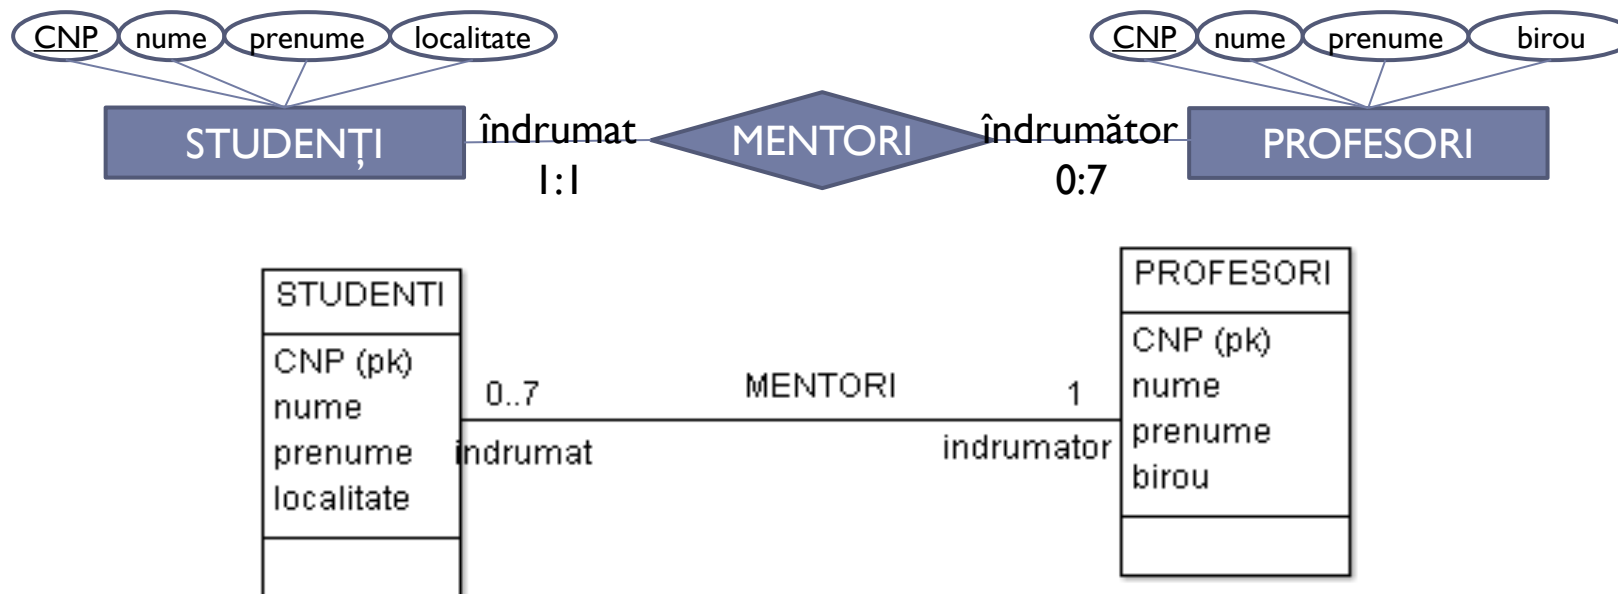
CNP nume prenume localitate

CNP nume prenume birou

STUDENȚI

îndrumat
1:1

MENTORI

îndrumător
0:7

PROFESORI

| STUDENTI |
|---|
| CNP (pk) nume prenume localitate |
| |

0..7
indrumat

MENTORI

1
indrumator

| PROFESORI |
|---|
| CNP (pk) nume prenume birou |
| |